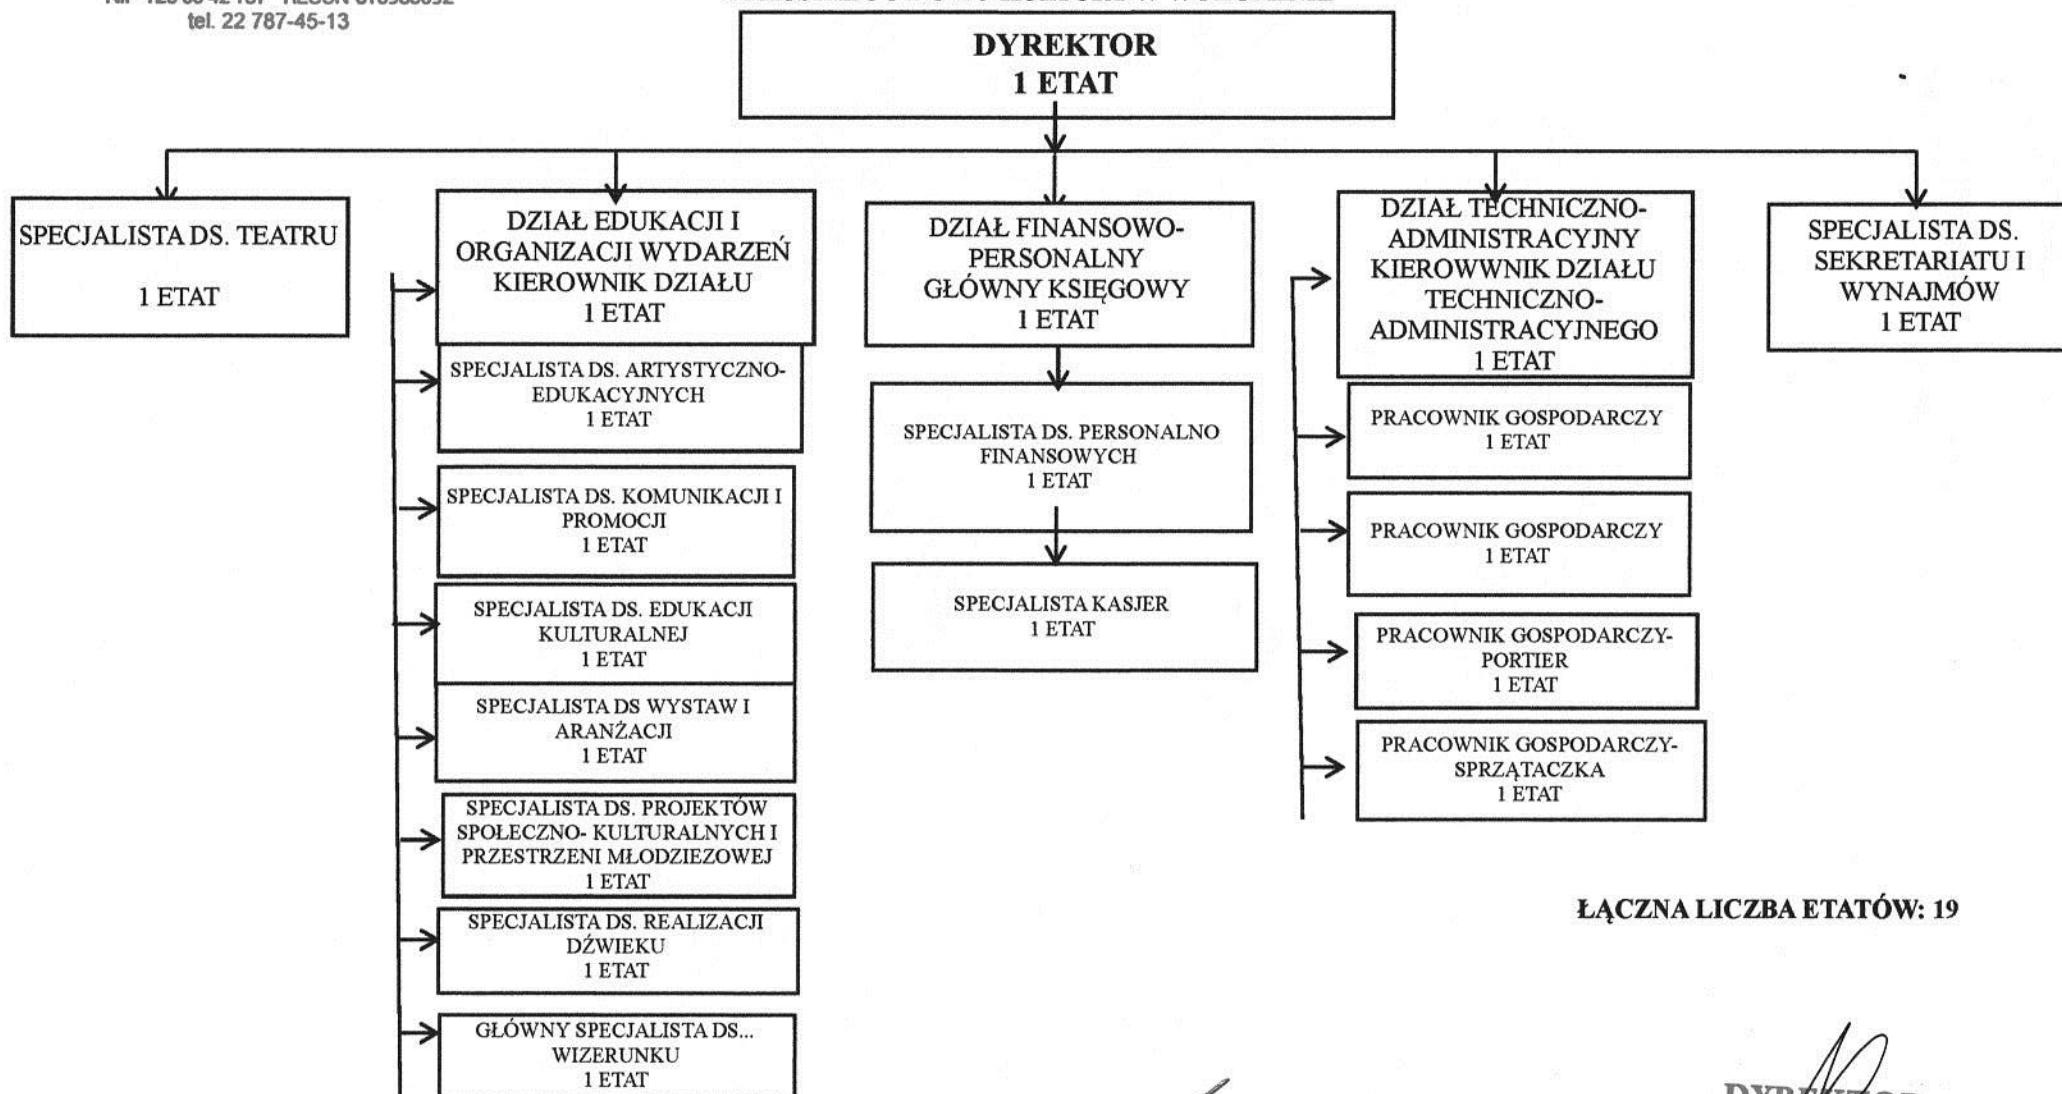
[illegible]
tel. 22 787-45-13

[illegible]

DYREKTOR
1 ETAT

SPECJALISTA DS. TEATRU

1 ETAT

DZIAŁ EDUKACJI I ORGANIZACJI WYDARZEŃ KIEROWNIK DZIAŁU
1 ETAT

SPECJALISTA DS. ARTYSTYCZNO-EDUKACYJNYCH
1 ETAT

SPECJALISTA DS. KOMUNIKACJI I PROMOCJI
1 ETAT

SPECJALISTA DS. EDUKACJI KULTURALNEJ
1 ETAT

SPECJALISTA DS WYSTAW I ARANŻACJI
1 ETAT

SPECJALISTA DS. PROJEKTÓW SPOŁECZNO- KULTURALNYCH I PRZESTRZENI MŁODZIEZOWEJ
1 ETAT

SPECJALISTA DS. REALIZACJI DŹWIEKU
1 ETAT

GŁÓWNY SPECJALISTA DS... WIZERUNKU
1 ETAT

DZIAŁ FINANSOWO-PERSONALNY
GŁÓWNY KSIĘGOWY
1 ETAT

SPECJALISTA DS. PERSONALNO FINANSOWYCH
1 ETAT

SPECJALISTA KASJER
1 ETAT

DZIAŁ TECHNICZNO-ADMINISTRACYJNY
KIEROWWNIK DZIAŁU TECHNICZNO-ADMINISTRACYJNEGO
1 ETAT

PRACOWNIK GOSPODARCZY
1 ETAT

PRACOWNIK GOSPODARCZY
1 ETAT

PRACOWNIK GOSPODARCZY-PORTIER
1 ETAT

PRACOWNIK GOSPODARCZY-SPRZĄTACZKA
1 ETAT

SPECJALISTA DS. SEKRETARIATU I WYNAJMÓW
1 ETAT

ŁĄCZNA LICZBA ETATÓW: 19

DYR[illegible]